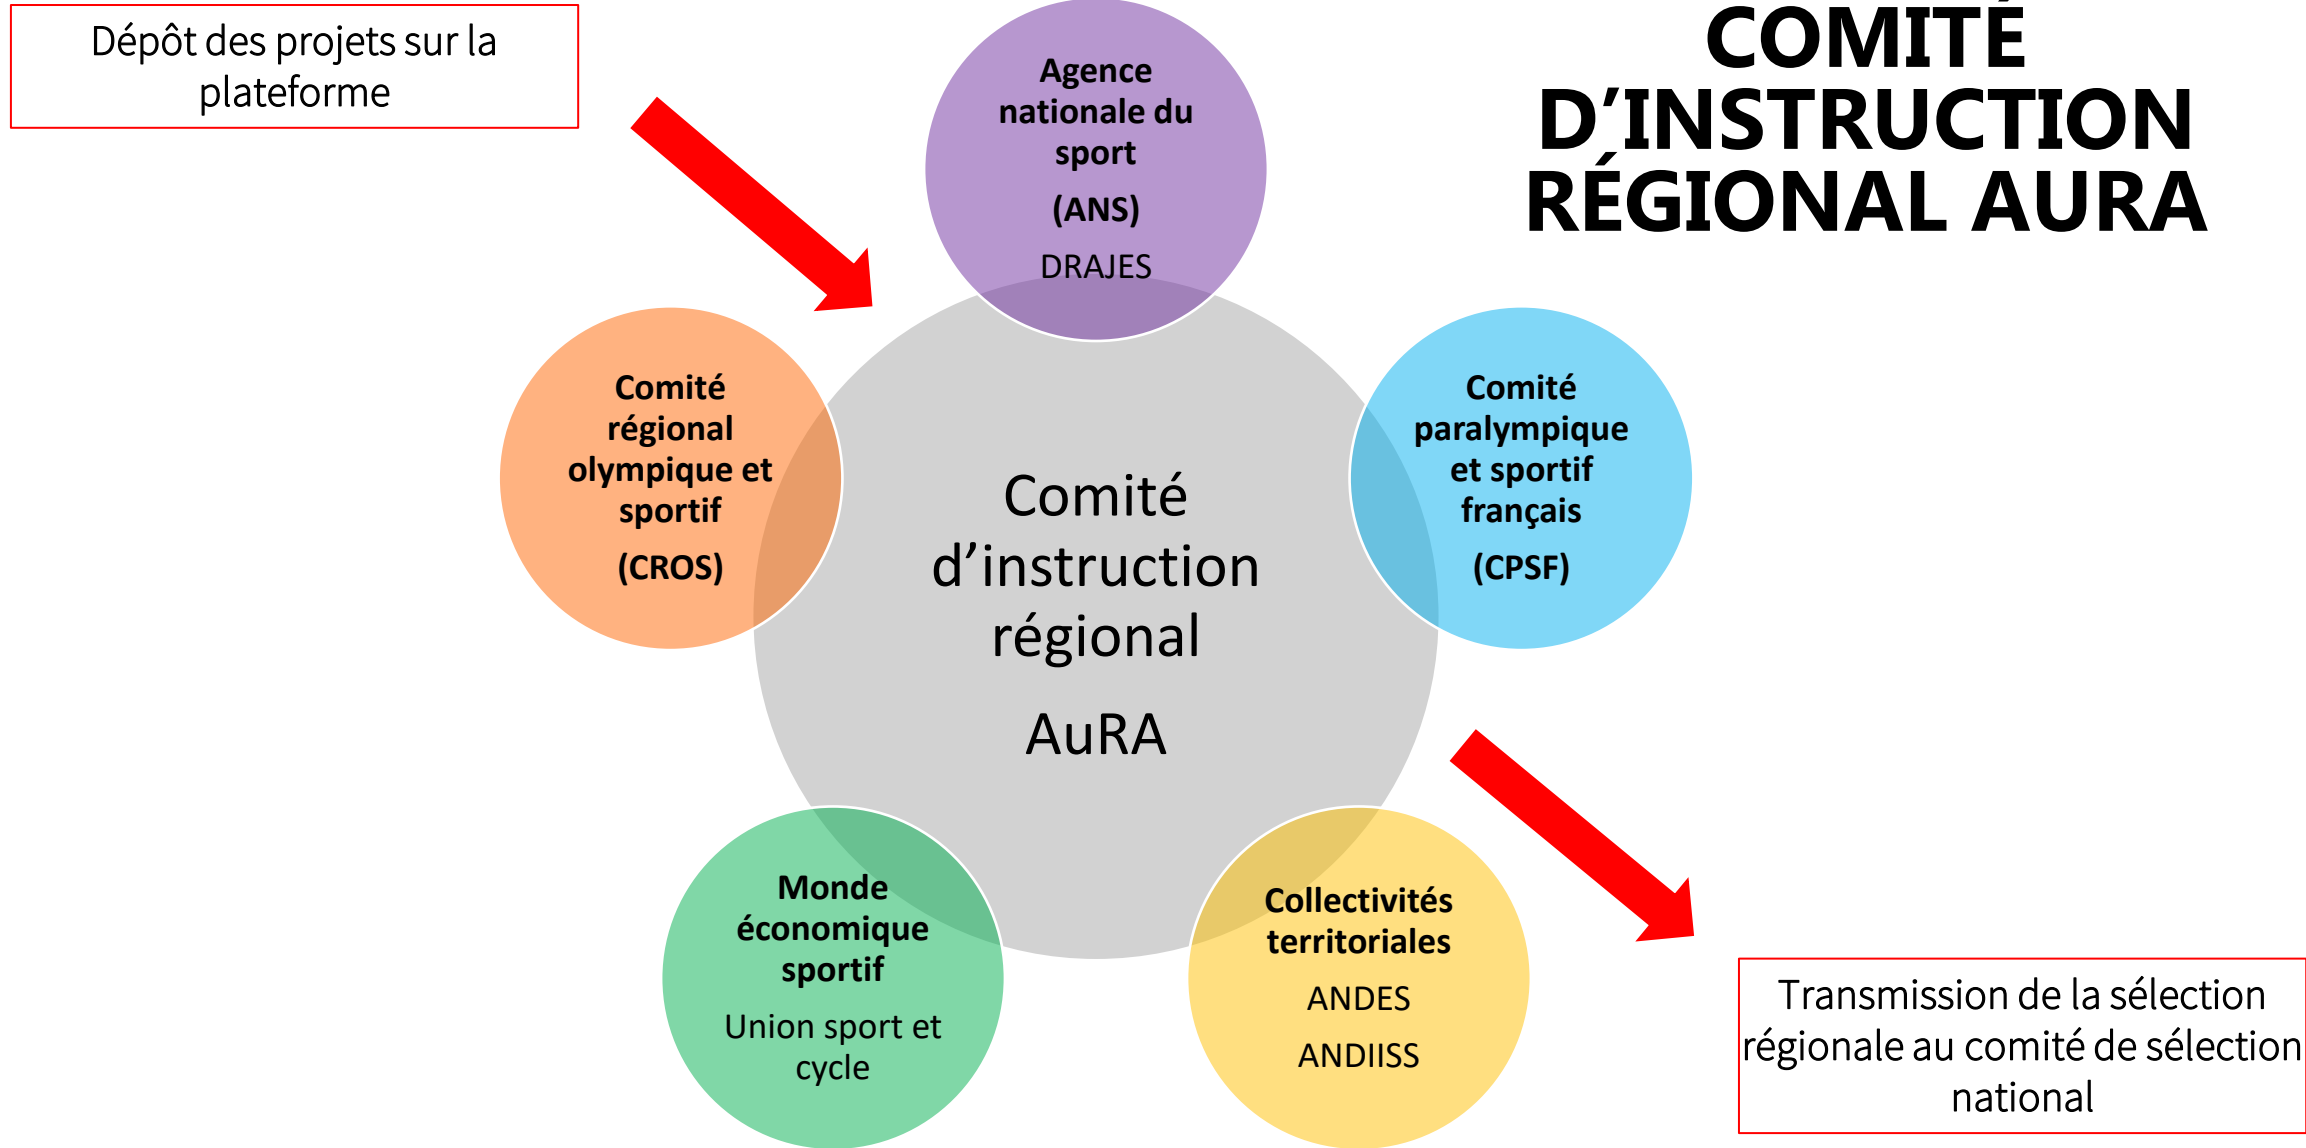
Dépôt des projets sur la plateforme

COMITÉ D'INSTRUCTION RÉGIONAL AURA

Agence nationale du sport

(ANS)

DRAJES

Comité régional olympique et sportif

(CROS)

Comité paralympique et sportif français

(CPSF)

Comité d'instruction régional

AuRA

Monde économique sportif

Union sport et cycle

Collectivités territoriales

ANDES

ANDIISS

Transmission de la sélection régionale au comité de sélection national